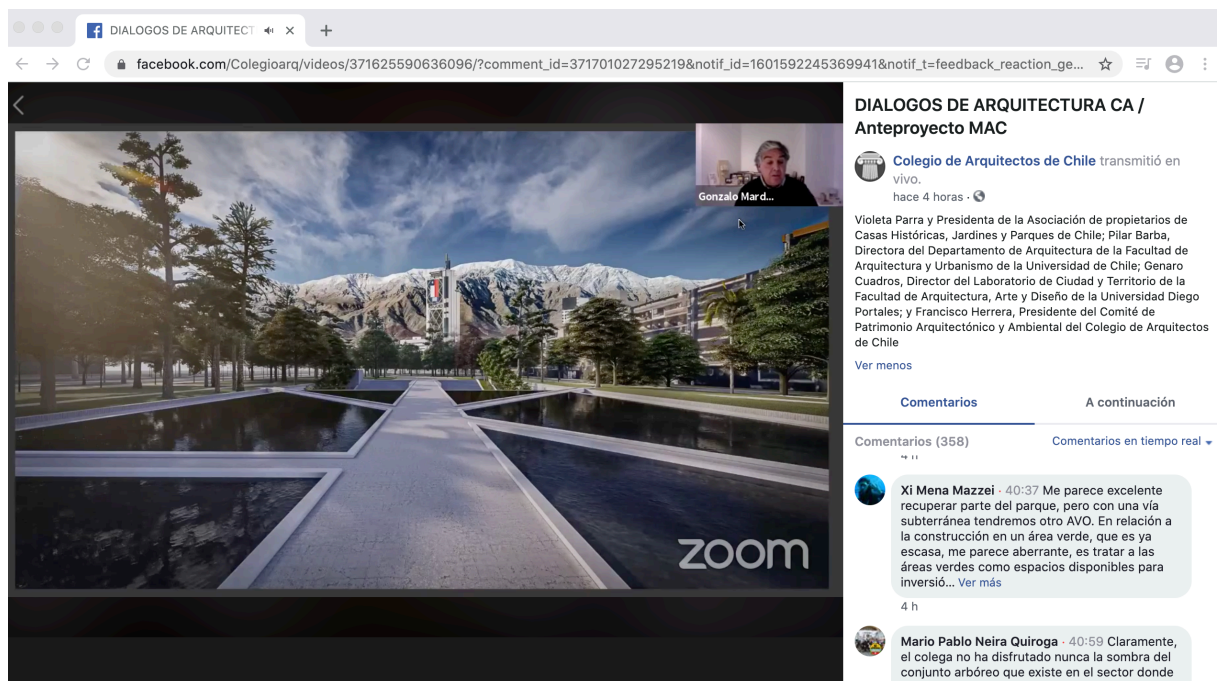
DIALOGOS DE ARQUITECT ×
+
facebook.com/Colegioarq/videos/371625590636096/?comment_id=371701027295219&notif_id=1601592245369941&notif_t=feedback_reaction_ge...

Gonzalo Mard...

zoom

DIALOGOS DE ARQUITECTURA CA / Anteproyecto MAC

Colegio de Arquitectos de Chile transmitió en vivo.
hace 4 horas ·

Violeta Parra y Presidenta de la Asociación de propietarios de Casas Históricas, Jardines y Parques de Chile; Pilar Barba, Directora del Departamento de Arquitectura de la Facultad de Arquitectura y Urbanismo de la Universidad de Chile; Genaro Cuadros, Director del Laboratorio de Ciudad y Territorio de la Facultad de Arquitectura, Arte y Diseño de la Universidad Diego Portales; y Francisco Herrera, Presidente del Comité de Patrimonio Arquitectónico y Ambiental del Colegio de Arquitectos de Chile

Ver menos

Comentarios
A continuación

Comentarios (358)
Comentarios en tiempo real

Xi Mena Mazzei · 40:37 Me parece excelente recuperar parte del parque, pero con una vía subterránea tendremos otro AVO. En relación a la construcción en un área verde, que es ya escasa, me parece aberrante, es tratar a las áreas verdes como espacios disponibles para inversió... Ver más
4 h

Mario Pablo Neira Quiroga · 40:59 Claramente, el colega no ha disfrutado nunca la sombra del conjunto arbóreo que existe en el sector donde